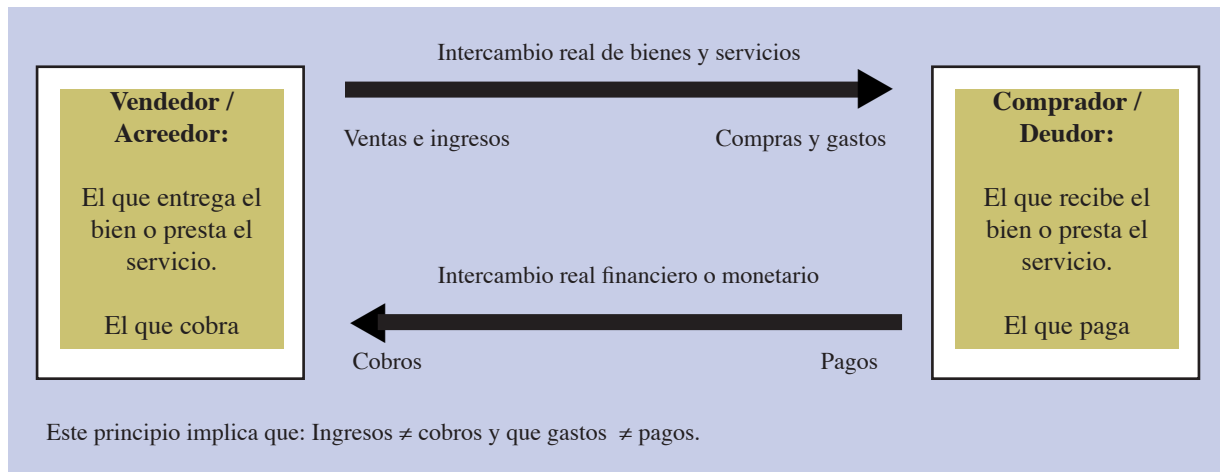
**Vendedor / Acreedor:**

El que entrega el bien o presta el servicio.

El que cobra

Intercambio real de bienes y servicios

Ventas e ingresos

Compras y gastos

**Comprador / Deudor:**

El que recibe el bien o presta el servicio.

El que paga

Intercambio real financiero o monetario

Cobros

Pagos

Este principio implica que: Ingresos $\neq$ cobros y que gastos $\neq$ pagos.